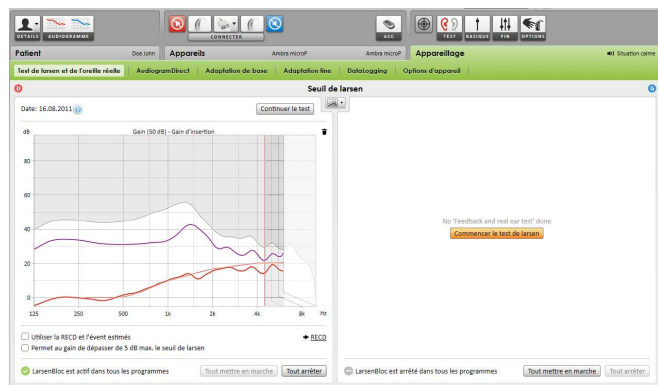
DETAILS AUDIOGRAMME

CONNECTER

ACC

TEST BASIQUE FIN OPTIONS

Patient Doe John Appareils Ambra microP Ambra microP Appareillage Situation calme

Test de larsen et de l'oreille réelle | AudiogramDirect | Adaptation de base | Adaptation fine | DataLogging | Options d'appareil

Seuil de larsen

Date: 16.08.2011

Continuer le test

dB Gain (50 dB) - Gain d'insertion

80

60

40

20

0

125 250 500 1k 2k 4k 8k Hz

Utiliser la RECD et l'évent estimés

RECD

Permet au gain de dépasser de 5 dB max. le seuil de larsen

LarsenBloc est actif dans tous les programmes

Tout mettre en marche

Tout arrêter

No "Feedback and real ear test" done

Commencer le test de larsen

LarsenBloc est arrêté dans tous les programmes

Tout mettre en marche

Tout arrêter